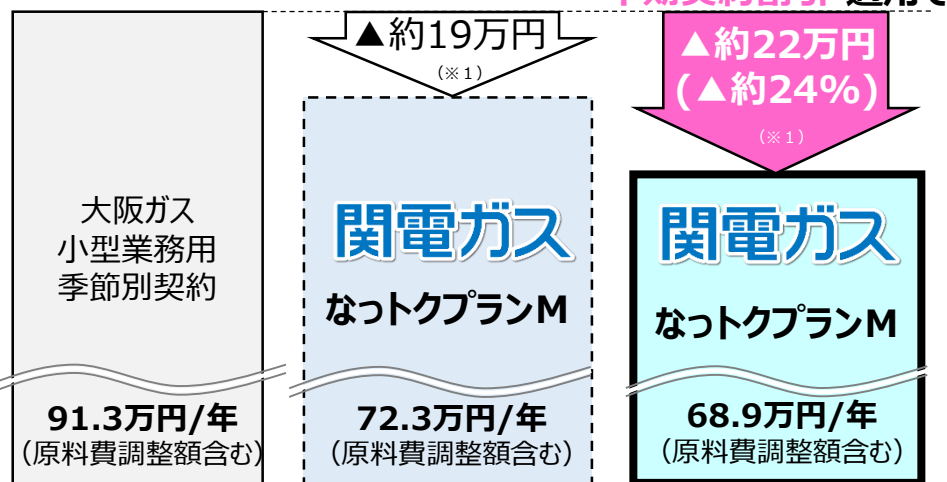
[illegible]適用で

▲約19万円
（※1）

▲約22万円
（▲約24%）
（※1）

大阪ガス
小型業務用
季節別契約

91.3万円/年
（原料費調整額含む）

関電ガス
なっトクプランM

72.3万円/年
（原料費調整額含む）

関電ガス
なっトクプランM

68.9万円/年
（原料費調整額含む）